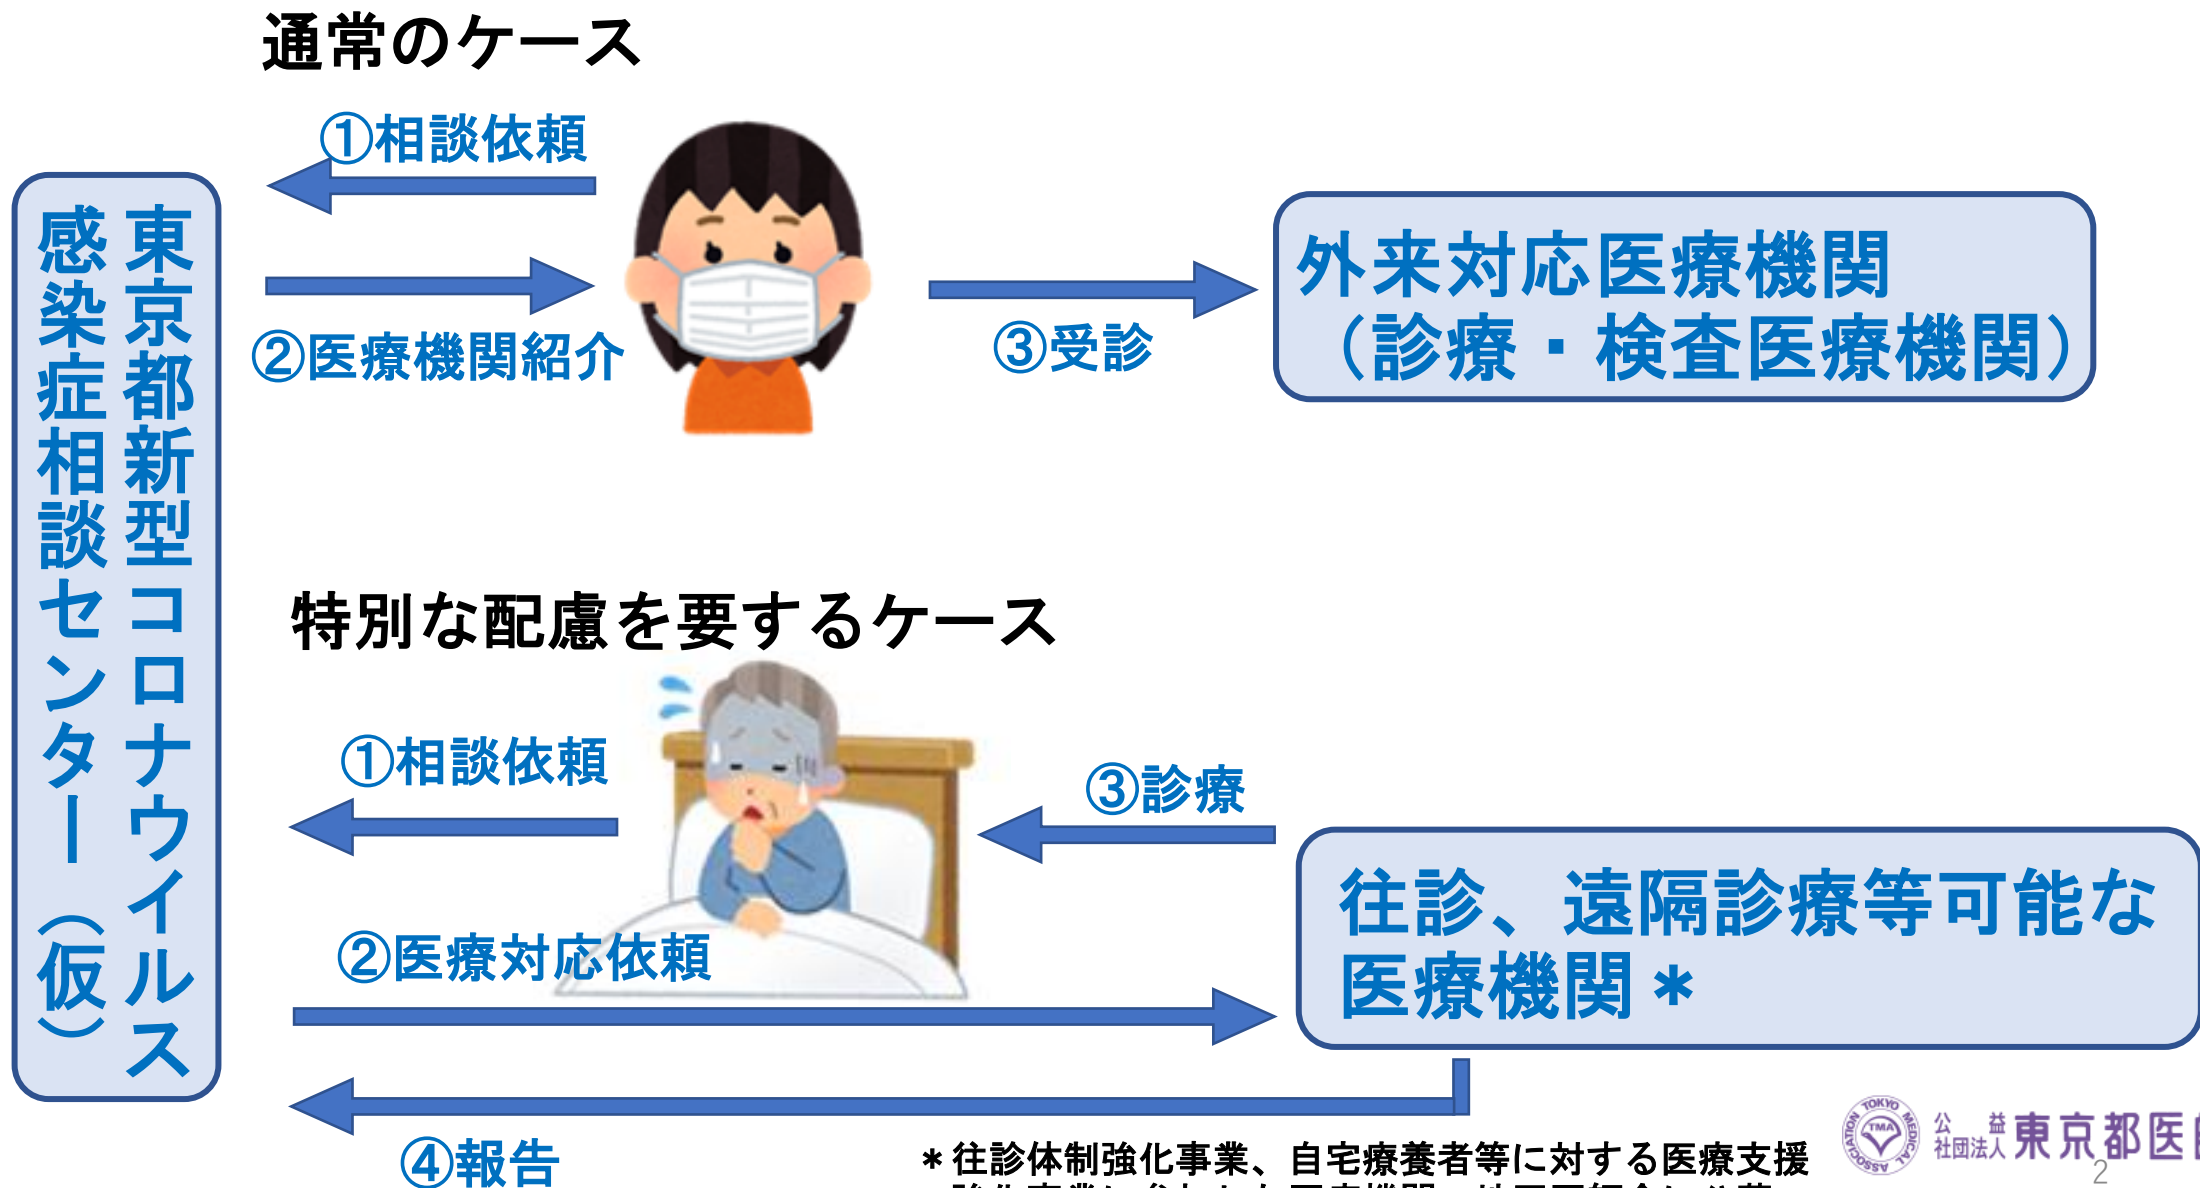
通常のケース

東京都新型コロナウイルス感染症相談センター（仮）

①相談依頼

②医療機関紹介

③受診

外来対応医療機関（診療・検査医療機関）

特別な配慮を要するケース

①相談依頼

②医療対応依頼

③診療

往診、遠隔診療等可能な医療機関＊

④報告

＊往診体制強化事業、自宅療養者等に対する医療支援 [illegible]

TOKYO MEDICAL ASSOCIATION TMA

公益社団法人東京都医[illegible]

2